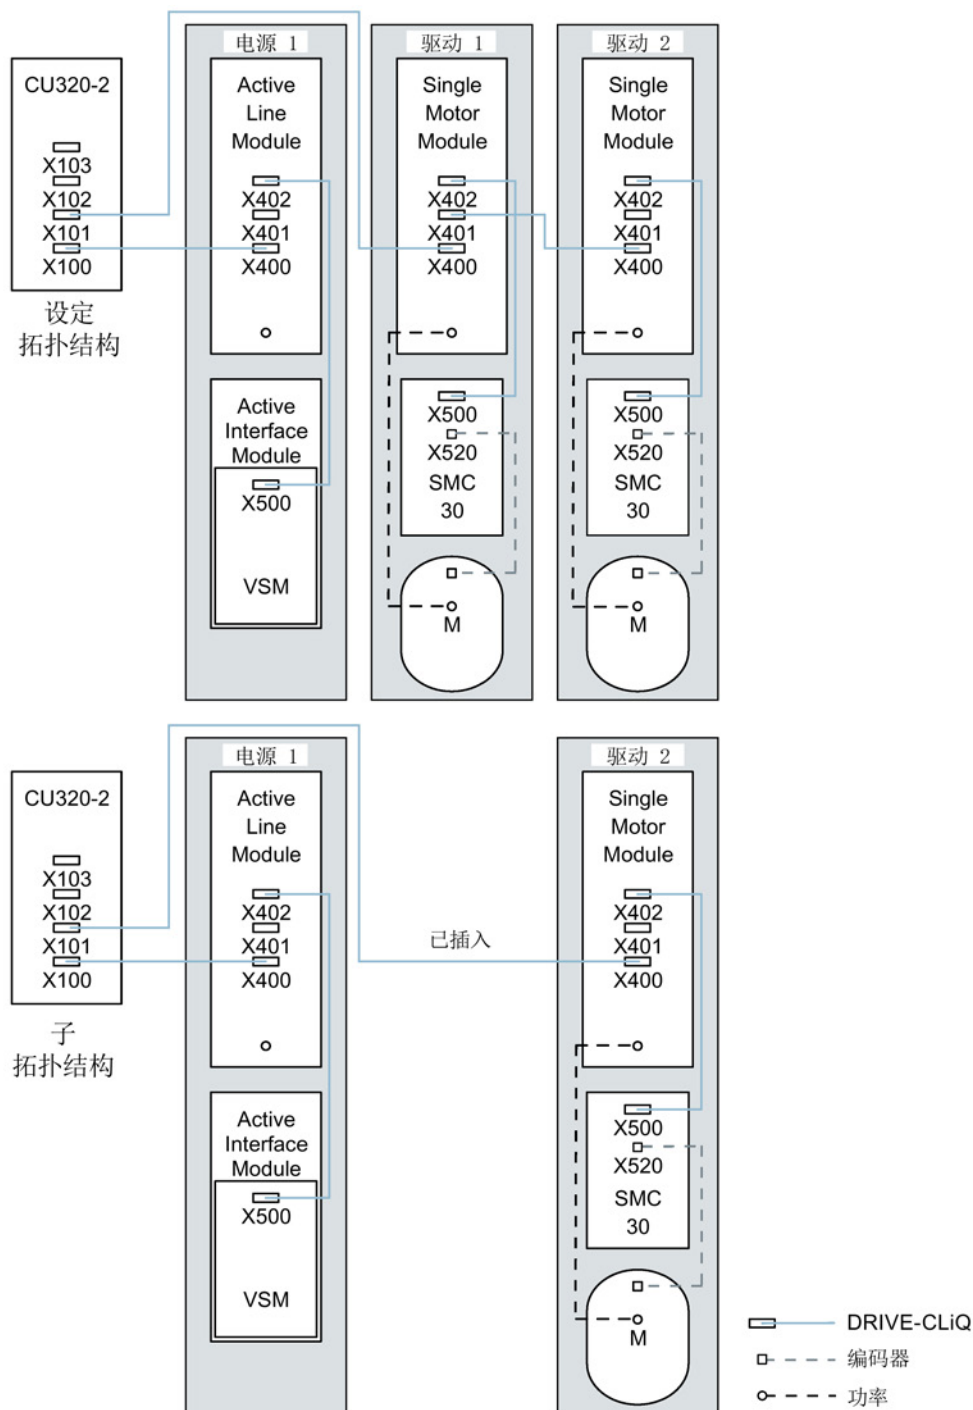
CU320-2
X103
X102
X101
X100
设定
拓扑结构

电源 1
Active Line Module
X402
X401
X400

Active Interface Module
X500
VSM

驱动 1
Single Motor Module
X402
X401
X400

X500
X520
SMC 30

M

驱动 2
Single Motor Module
X402
X401
X400

X500
X520
SMC 30

M

CU320-2
X103
X102
X101
X100
子
拓扑结构

电源 1
Active Line Module
X402
X401
X400

Active Interface Module
X500
VSM

已插入

驱动 2
Single Motor Module
X402
X401
X400

X500
X520
SMC 30

M

DRIVE-CLiQ
编码器
功率